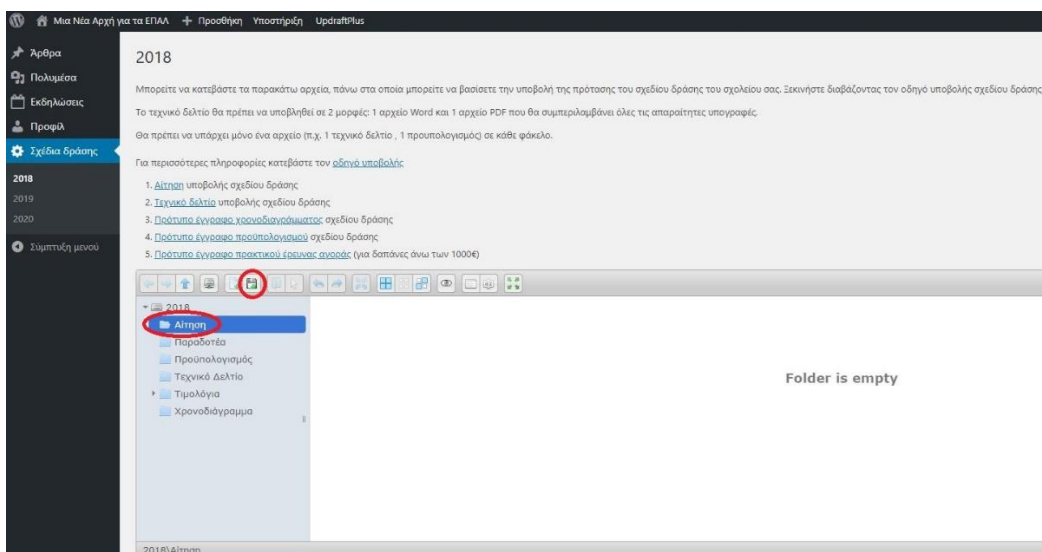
Μια Νέα Αρχή για τα ΕΠΑΛ + Προσθήκη Υποστήριξη UpdraftPlus

Άρθρα
Πολυμέσα
Εκδηλώσεις
Προφίλ
Σχέδια δράσης
2018
2019
2020
Σύμπτυξη μενού

2018

Μπορείτε να κατεβάστε τα παρακάτω αρχεία, πάνω στα οποία μπορείτε να βασίσετε την υποβολή της πρότασης του σχεδίου δράσης του σχολείου σας. Ξεκινήστε διαβάζοντας τον οδηγό υποβολής σχεδίου δράσης

Το τεχνικό δελτίο θα πρέπει να υποβληθεί σε 2 μορφές: 1 αρχείο Word και 1 αρχείο PDF που θα συμπεριλαμβάνει όλες τις απαραίτητες υπογραφές.

Θα πρέπει να υπάρχει μόνο ένα αρχείο (π.χ. 1 τεχνικό δελτίο , 1 προυπολογισμός) σε κάθε φάκελο.

Για περισσότερες πληροφορίες κατεβάστε τον οδηγό υποβολής

1. Αίτηση υποβολής σχεδίου δράσης
2. Τεχνικό δελτίο υποβολής σχεδίου δράσης
3. Πρότυπο έγγραφο χρονοδιαγράμματος σχεδίου δράσης
4. Πρότυπο έγγραφο προϋπολογισμού σχεδίου δράσης
5. Πρότυπο έγγραφο πρακτικού έρευνας αγοράς (για δαπάνες άνω των 1000€)

2018
Αίτηση
Παραδοτέα
Προϋπολογισμός
Τεχνικό Δελτίο
Τιμολόγια
Χρονοδιάγραμμα

Folder is empty

2018\Αίτηση